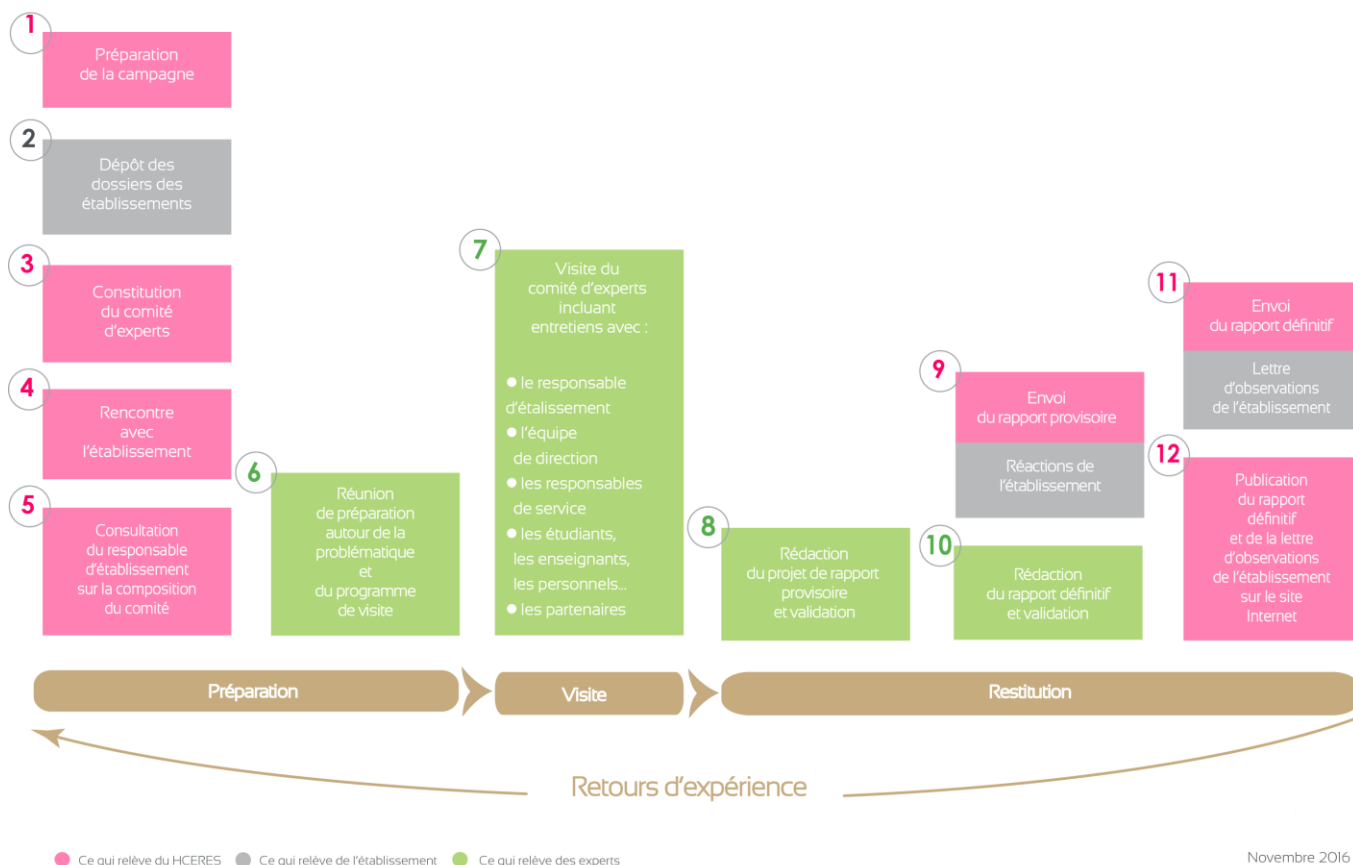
1
Préparation de la campagne

2
Dépôt des dossiers des établissements

3
Constitution du comité d'experts

4
Rencontre avec l'établissement

5
Consultation du responsable d'établissement sur la composition du comité

6
Réunion de préparation autour de la problématique et du programme de visite

7
Visite du comité d'experts incluant entretiens avec :

● le responsable d'étalissement
● l'équipe de direction
● les responsables de service
● les étudiants, les enseignants, les personnels...
● les partenaires

8
Rédaction du projet de rapport provisoire et validation

9
Envoi du rapport provisoire

Réactions de l'établissement

10
Rédaction du rapport définitif et validation

11
Envoi du rapport définitif

Lettre d'observations de l'établissement

12
Publication du rapport définitif et de la lettre d'observations de l'établissement sur le site Internet

Préparation

Visite

Restitution

Retours d'expérience

Ce qui relève du HCERES Ce qui relève de l'établissement Ce qui relève des experts

Novembre 2016